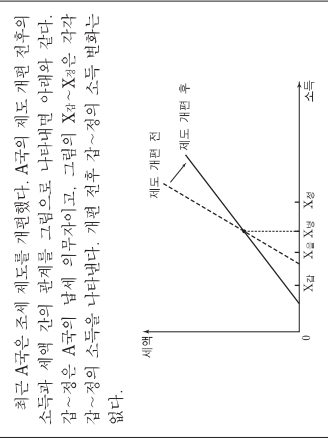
최근 A국은 조세 제도를 개편했다. A국의 제도 개편 전후의 소득과 세액 간의 관계를 그림으로 나타내면 아래와 같다. 갑~정은 A국의 납세 의무자이고, 그림의 $X_갑$~$X_정$은 각각 갑~정의 소득을 나타낸다. 개편 전후 갑~정의 소득 변화는 없다.

세액

제도 개편 전

제도 개편 후

0

$X_갑$

$X_을$

$X_병$

$X_정$

소득